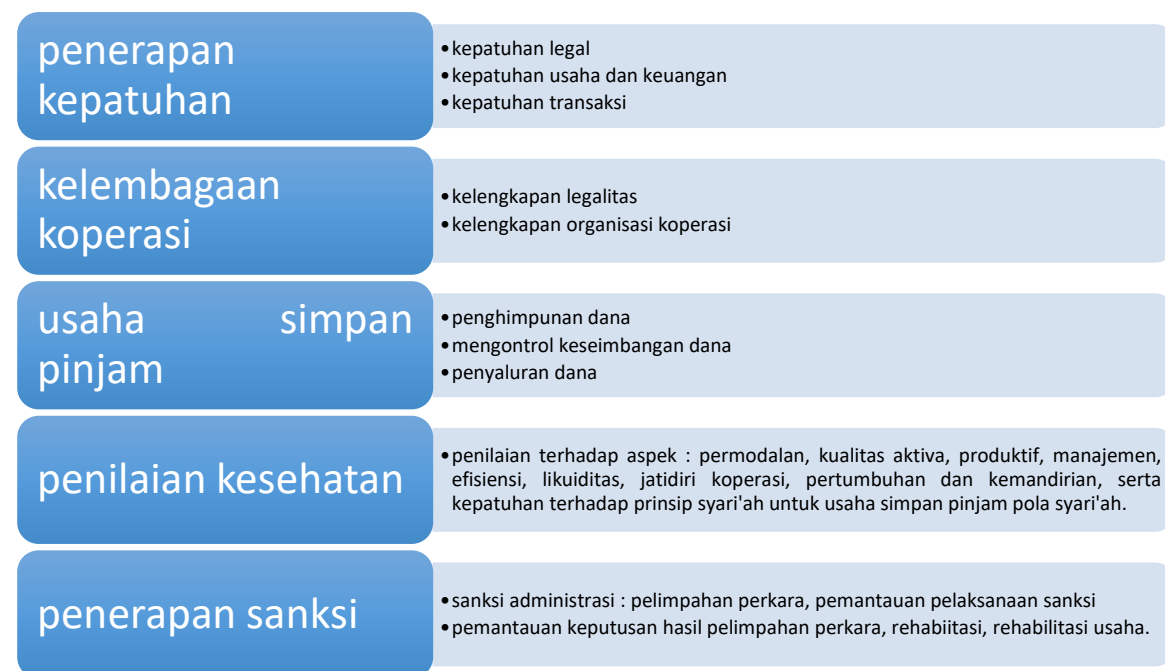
penerapan kepatuhan

• kepatuhan legal
• kepatuhan usaha dan keuangan
• kepatuhan transaksi

kelembagaan koperasi

• kelengkapan legalitas
• kelengkapan organisasi koperasi

usaha simpan pinjam

• penghimpunan dana
• mengontrol keseimbangan dana
• penyaluran dana

penilaian kesehatan

• penilaian terhadap aspek : permodalan, kualitas aktiva, produktif, manajemen, efisiensi, likuiditas, jatidiri koperasi, pertumbuhan dan kemandirian, serta kepatuhan terhadap prinsip syari'ah untuk usaha simpan pinjam pola syari'ah.

penerapan sanksi

• sanksi administrasi : pelimpahan perkara, pemantauan pelaksanaan sanksi
• pemantauan keputusan hasil pelimpahan perkara, rehabiitasi, rehabilitasi usaha.